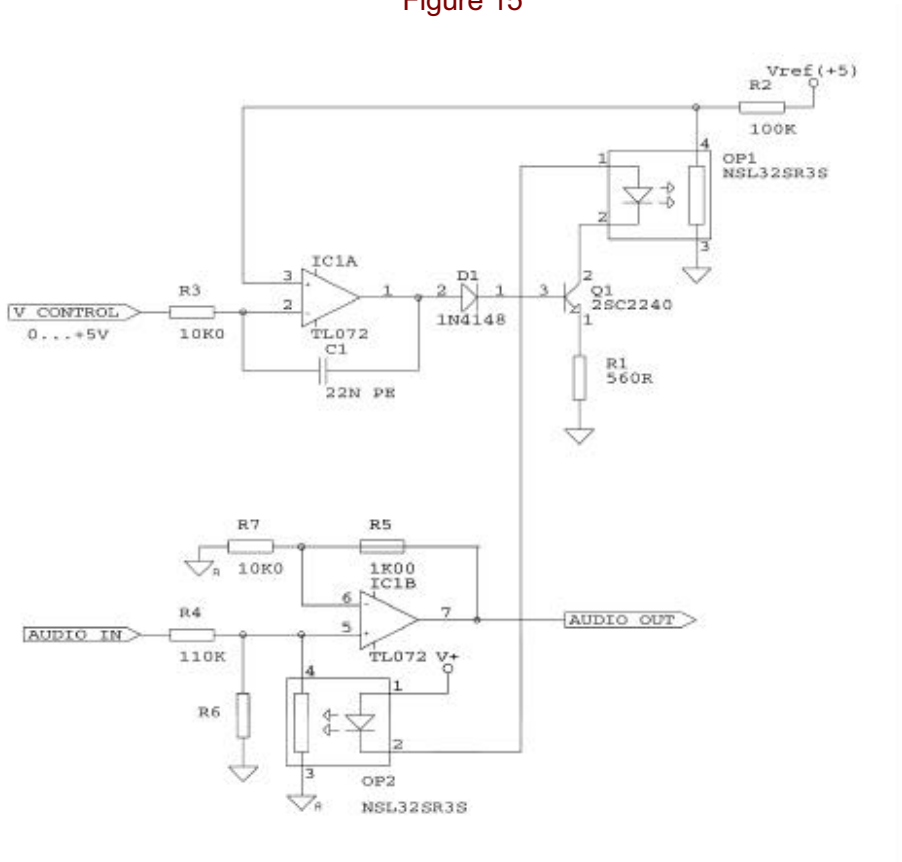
Figure 15

Vref(+5)
R2
100K
4
OP1
NSL32SR3S
1
2
3
IC1A
3
2
1
D1
2
1
3
2
Q1
2SC2240
1
V CONTROL
0...+5V
R3
10K0
TL072
1N4148
C1
22N PE
R1
560R
R7
10K0
R5
1K00
IC1B
6
5
7
AUDIO OUT
AUDIO IN
R4
110K
TL072 V+
R6
4
1
2
3
OP2
NSL32SR3S